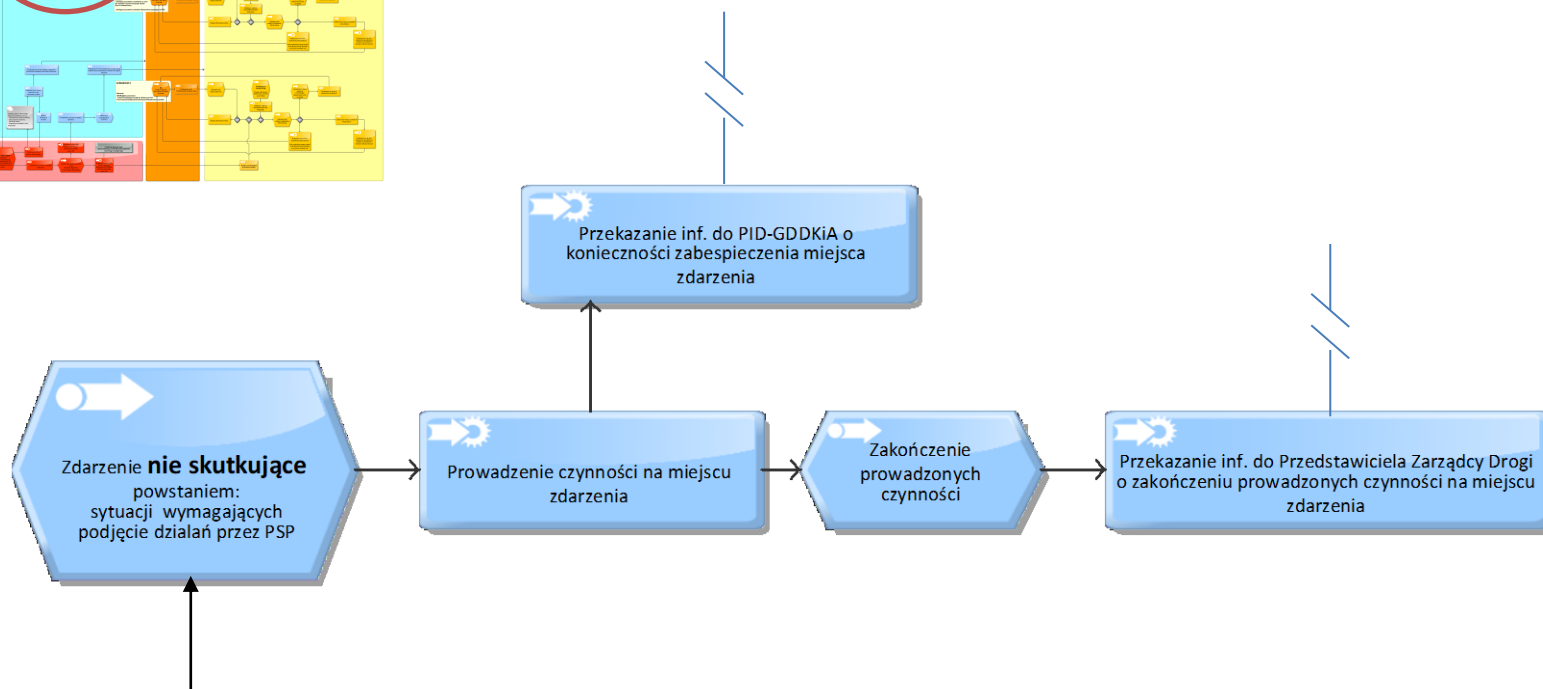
Przekazanie inf. do PID-GDDKiA o konieczności zabespieczenia miejsca zdarzenia

Zdarzenie nie skutkujące powstaniem: sytuacji wymagających podjęcie działań przez PSP

Prowadzenie czynności na miejscu zdarzenia

Zakończenie prowadzonych czynności

Przekazanie inf. do Przedstawiciela Zarządcy Drogi o zakończeniu prowadzonych czynności na miejscu zdarzenia